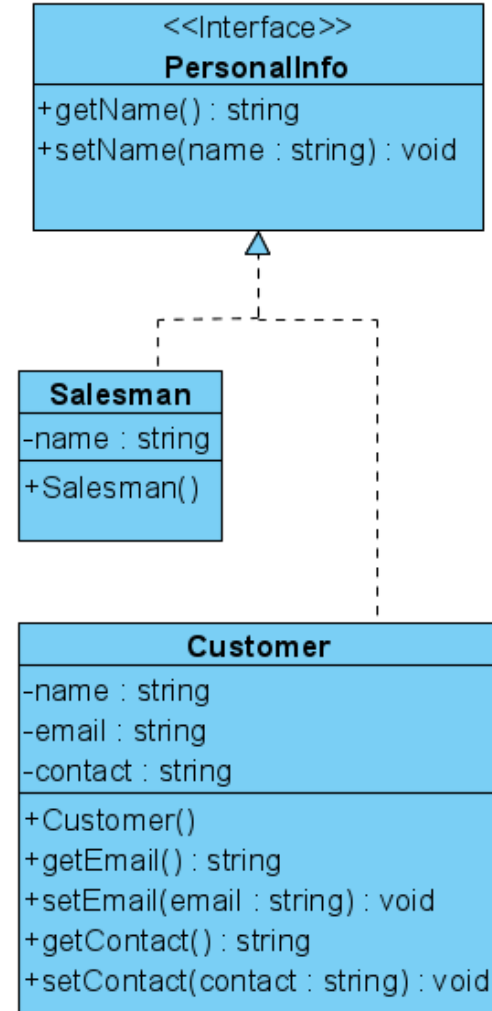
<<Interface>>
PersonalInfo

+getName() : string
+setName(name : string) : void

Salesman

-name : string

+Salesman()

Customer

-name : string
-email : string
-contact : string

+Customer()
+getEmail() : string
+setEmail(email : string) : void
+getContact() : string
+setContact(contact : string) : void